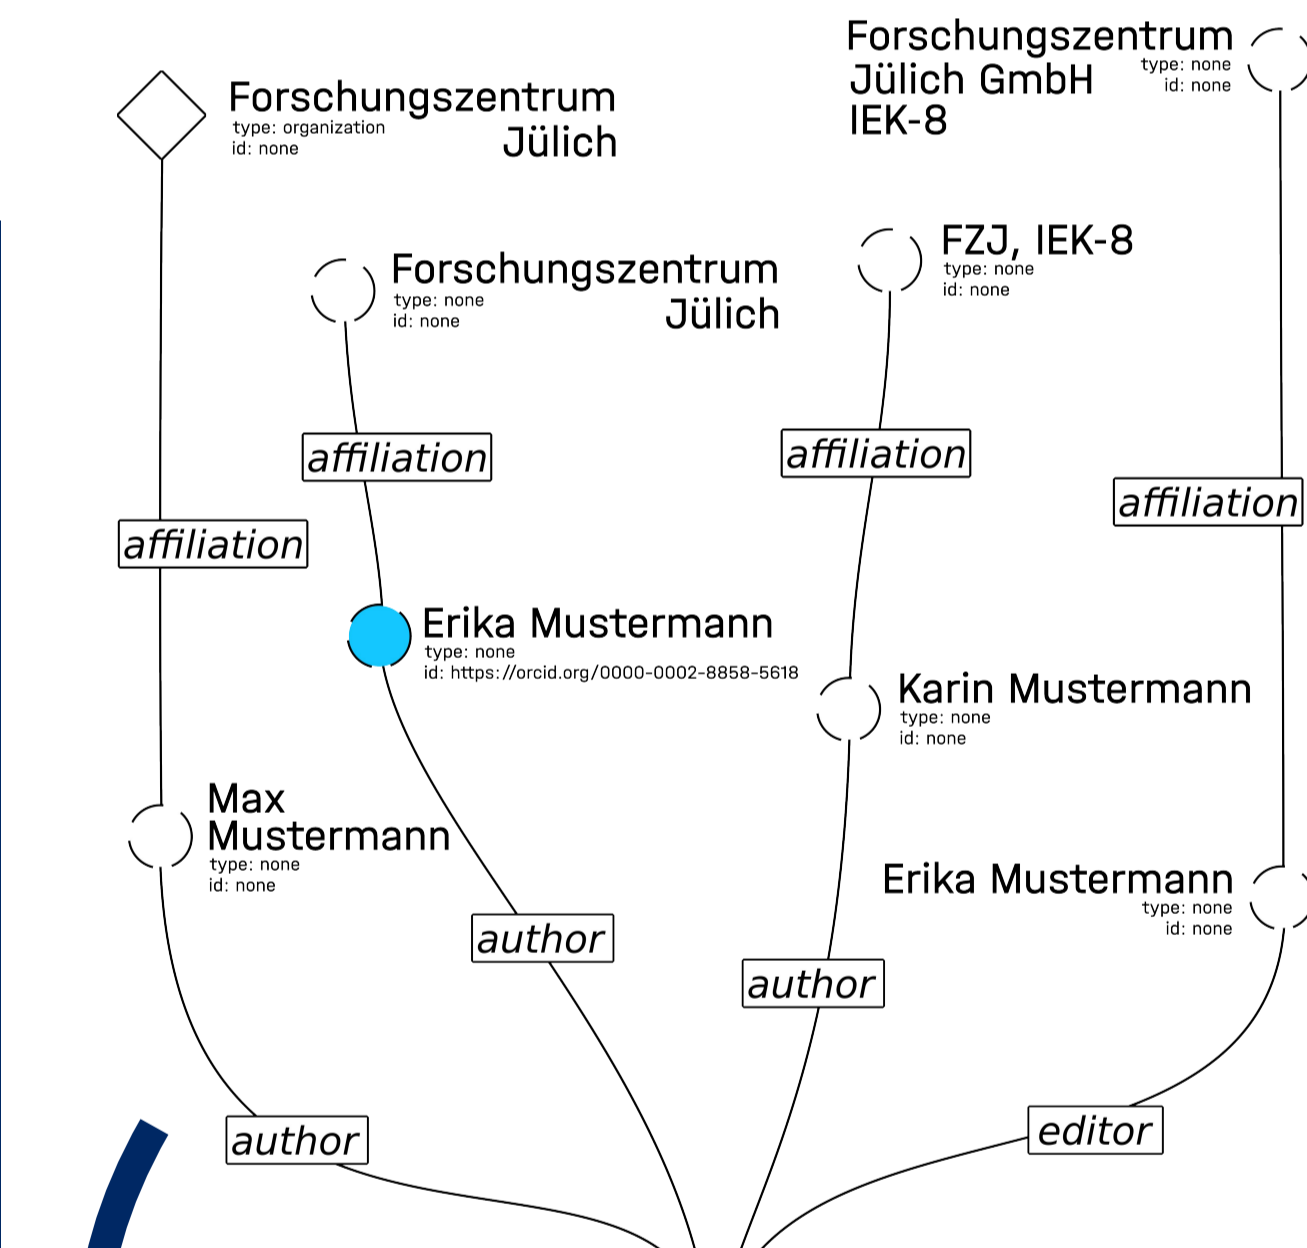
Forschungszentrum Jülich GmbH IEK-8
type: none
id: none

Forschungszentrum Jülich
type: organization
id: none

Forschungszentrum Jülich
type: none
id: none

FZJ, IEK-8
type: none
id: none

affiliation

affiliation

affiliation

affiliation

Erika Mustermann
type: none
id: https://orcid.org/0000-0002-8858-5618

Karin Mustermann
type: none
id: none

Max Mustermann
type: none
id: none

Erika Mustermann
type: none
id: none

author

author

author

editor